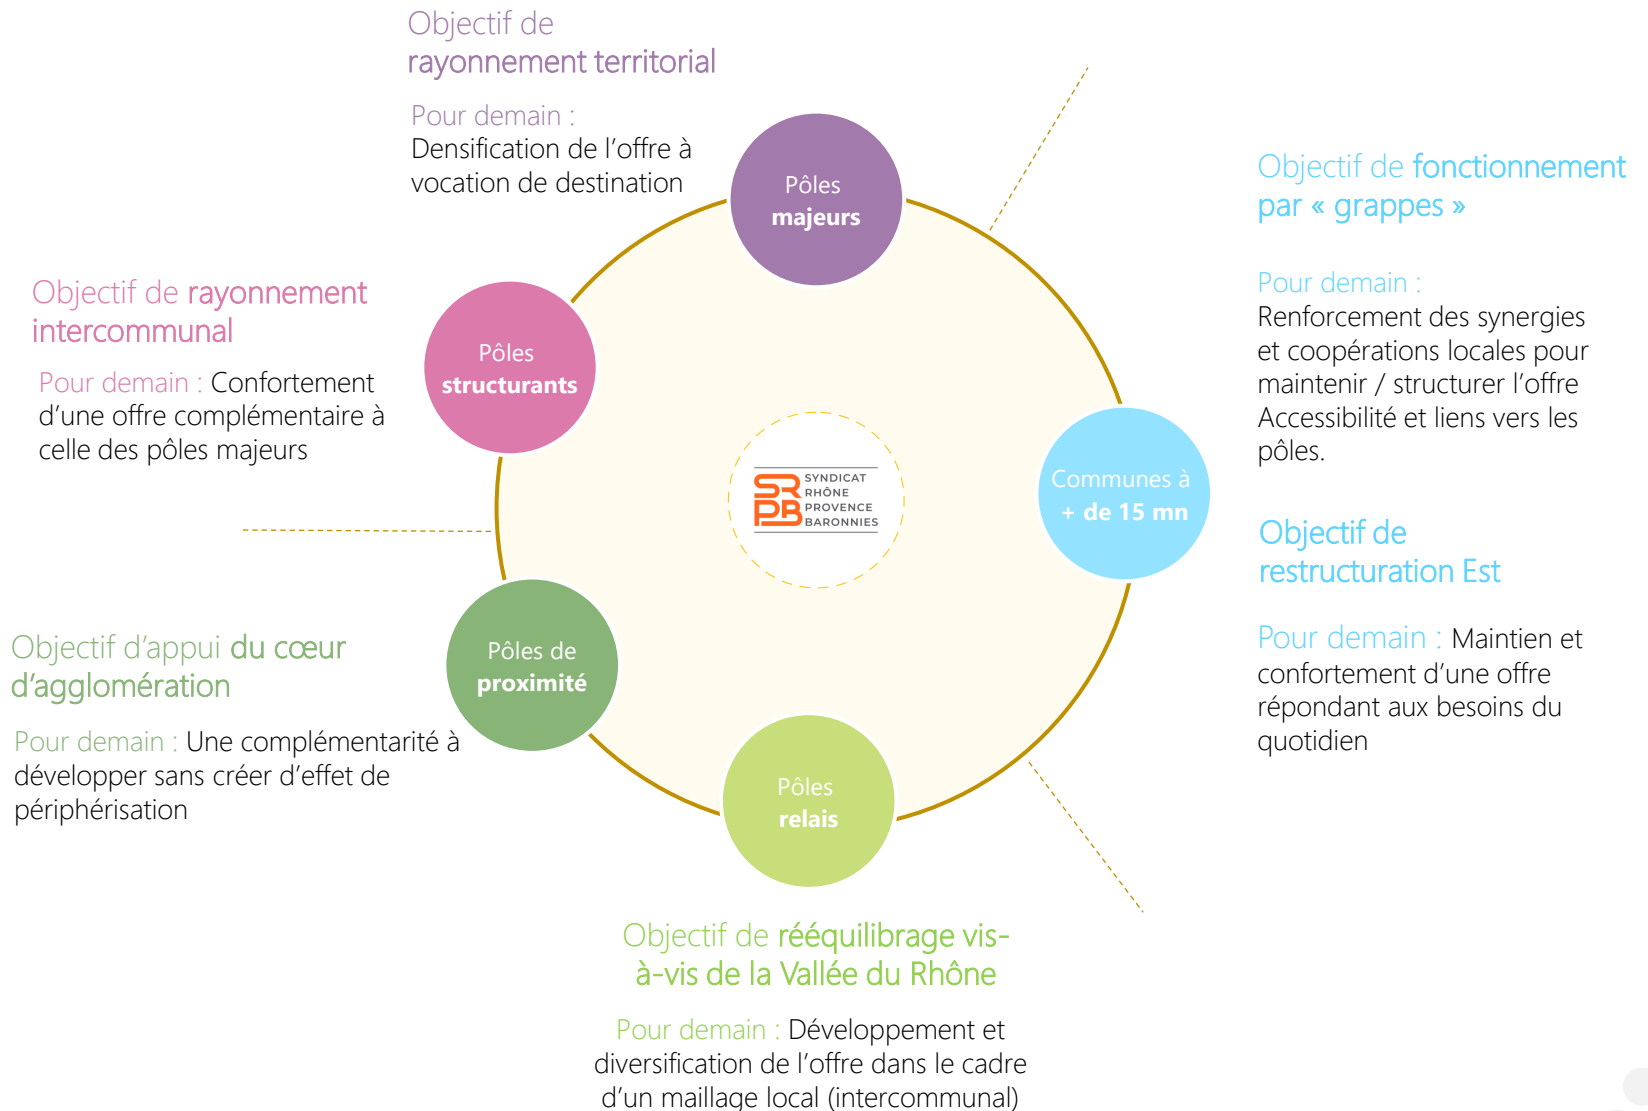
Objectif de rayonnement territorial

Pour demain :
Densification de l'offre à vocation de destination

Pôles majeurs

Objectif de fonctionnement par « grappes »

Pour demain :
Renforcement des synergies et coopérations locales pour maintenir / structurer l'offre
Accessibilité et liens vers les pôles.

Objectif de rayonnement intercommunal

Pour demain : Confortement d'une offre complémentaire à celle des pôles majeurs

Pôles structurants

SYNDICAT RHÔNE PROVENCE BARONNIES

Communes à + de 15 mn

Objectif de restructuration Est

Pour demain : Maintien et confortement d'une offre répondant aux besoins du quotidien

Objectif d'appui du cœur d'agglomération

Pour demain : Une complémentarité à développer sans créer d'effet de périphérisation

Pôles de proximité

Pôles relais

Objectif de rééquilibrage vis-à-vis de la Vallée du Rhône

Pour demain : Développement et diversification de l'offre dans le cadre d'un maillage local (intercommunal)